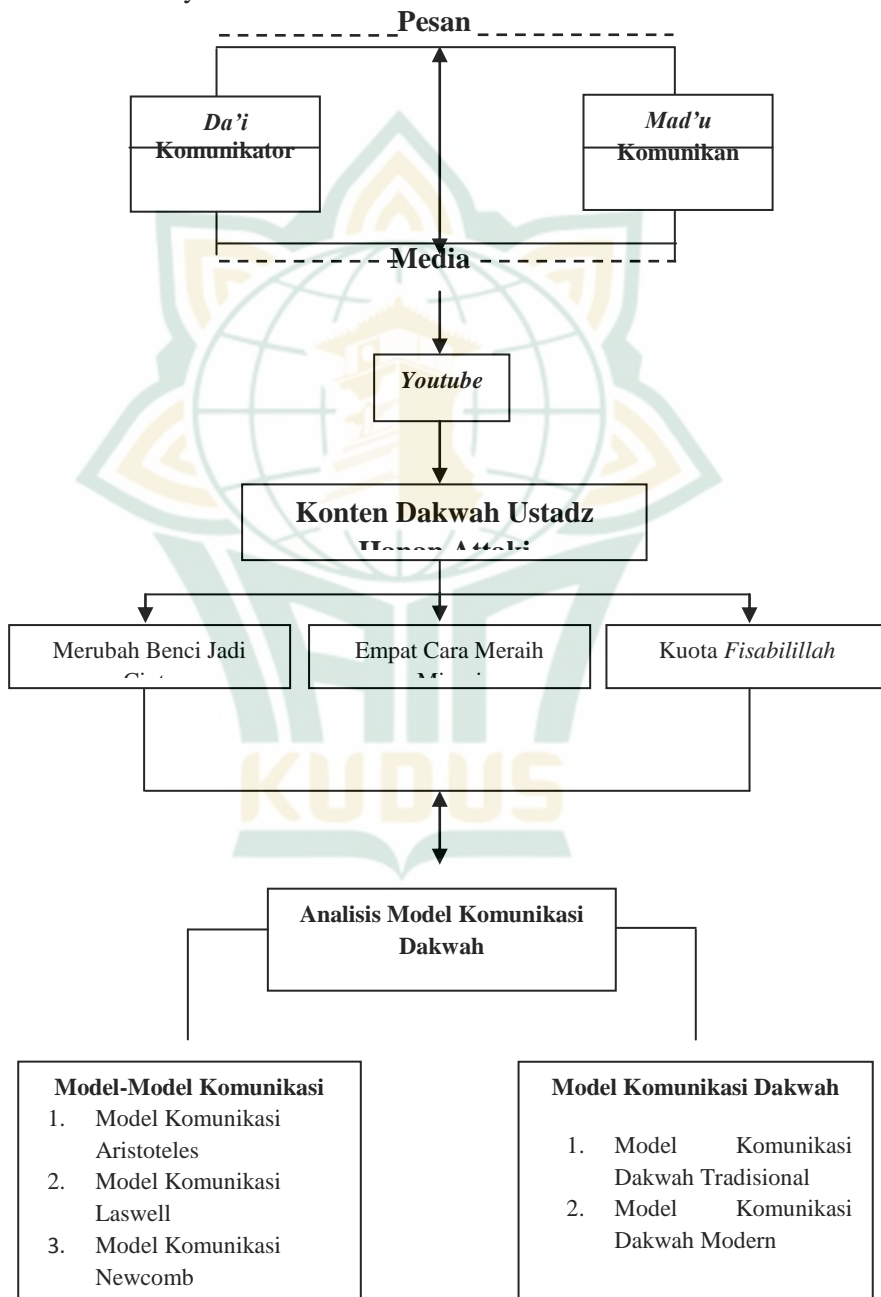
Pesan

Da'i
Komunikator

Mad'u
Komunikan

Media

Youtube

Konten Dakwah Ustadz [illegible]

Merubah Benci Jadi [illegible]

Empat Cara Meraih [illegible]

Kuota Fisabilillah

KUDUS

Analisis Model Komunikasi Dakwah

Model-Model Komunikasi
1. Model Komunikasi Aristoteles
2. Model Komunikasi Laswell
3. Model Komunikasi Newcomb

Model Komunikasi Dakwah
1. Model Komunikasi Dakwah Tradisional
2. Model Komunikasi Dakwah Modern